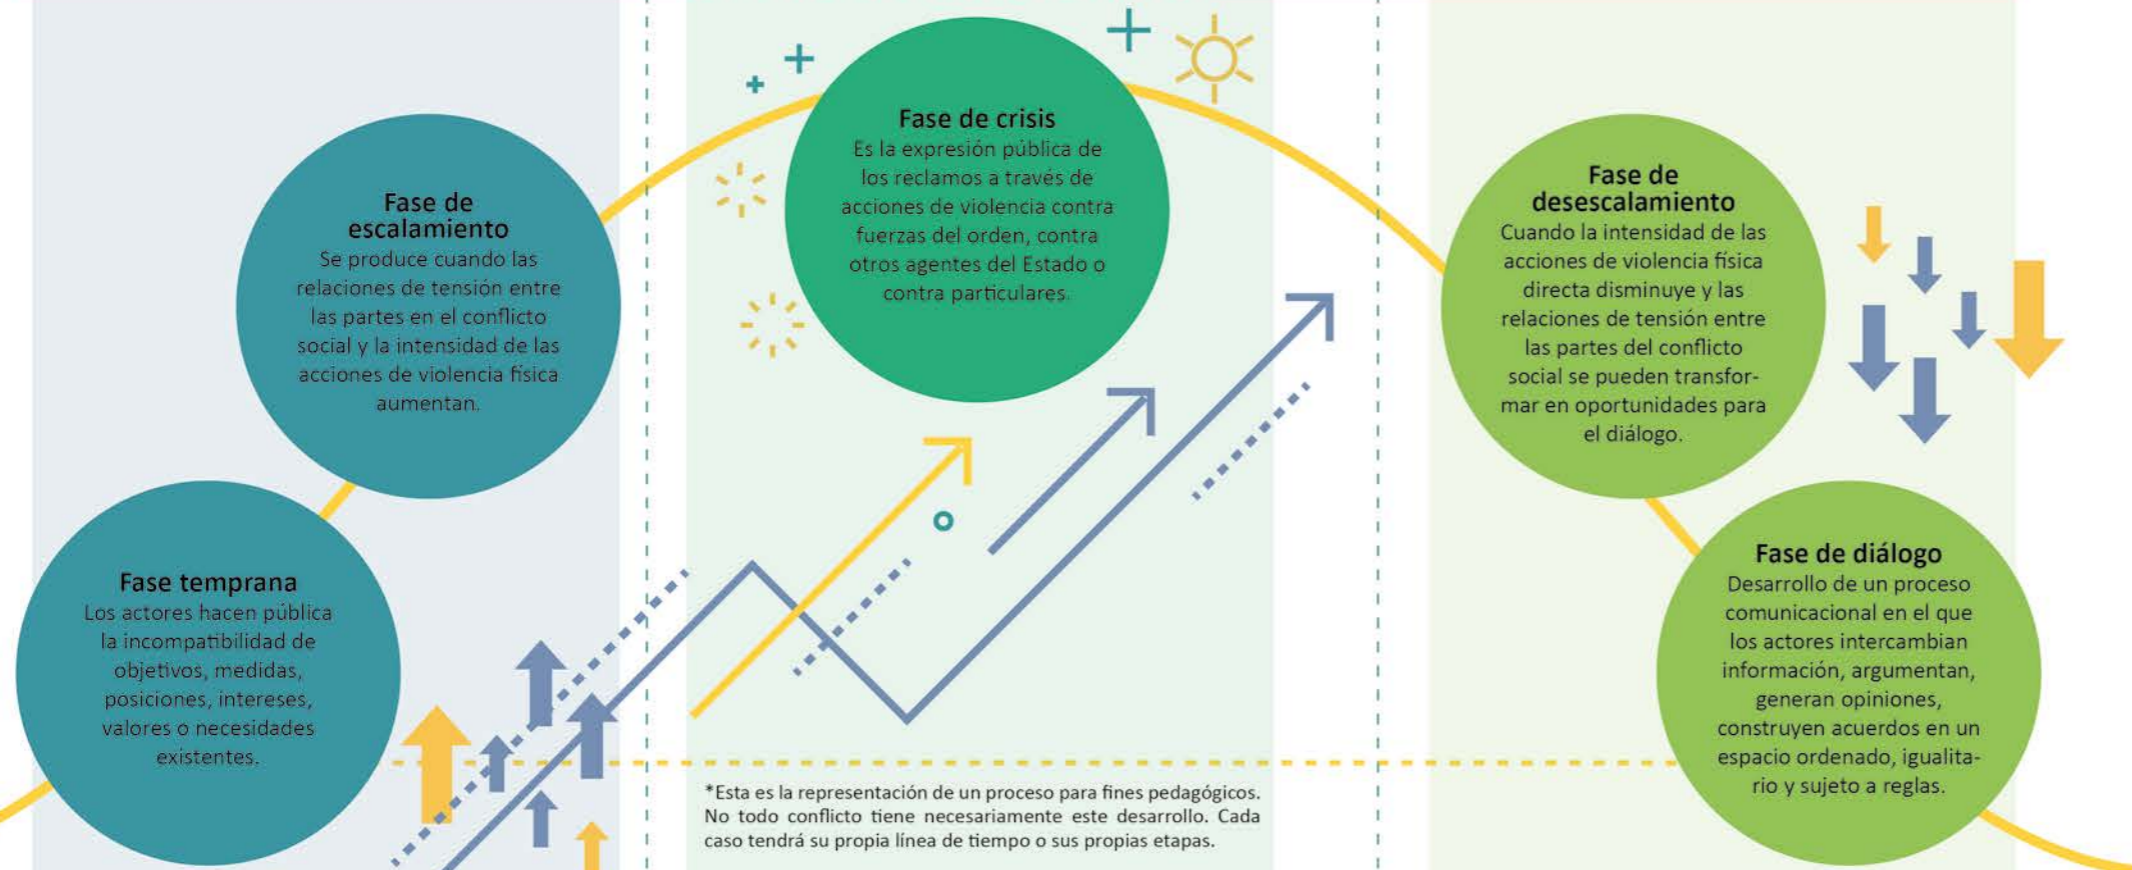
Fase de escalamiento
Se produce cuando las relaciones de tensión entre las partes en el conflicto social y la intensidad de las acciones de violencia física aumentan.

Fase temprana
Los actores hacen pública la incompatibilidad de objetivos, medidas, posiciones, intereses, valores o necesidades existentes.

Fase de crisis
Es la expresión pública de los reclamos a través de acciones de violencia contra fuerzas del orden, contra otros agentes del Estado o contra particulares.

*Esta es la representación de un proceso para fines pedagógicos. No todo conflicto tiene necesariamente este desarrollo. Cada caso tendrá su propia línea de tiempo o sus propias etapas.

Fase de desescalamiento
Cuando la intensidad de las acciones de violencia física directa disminuye y las relaciones de tensión entre las partes del conflicto social se pueden transformar en oportunidades para el diálogo.

Fase de diálogo
Desarrollo de un proceso comunicacional en el que los actores intercambian información, argumentan, generan opiniones, construyen acuerdos en un espacio ordenado, igualitario y sujeto a reglas.